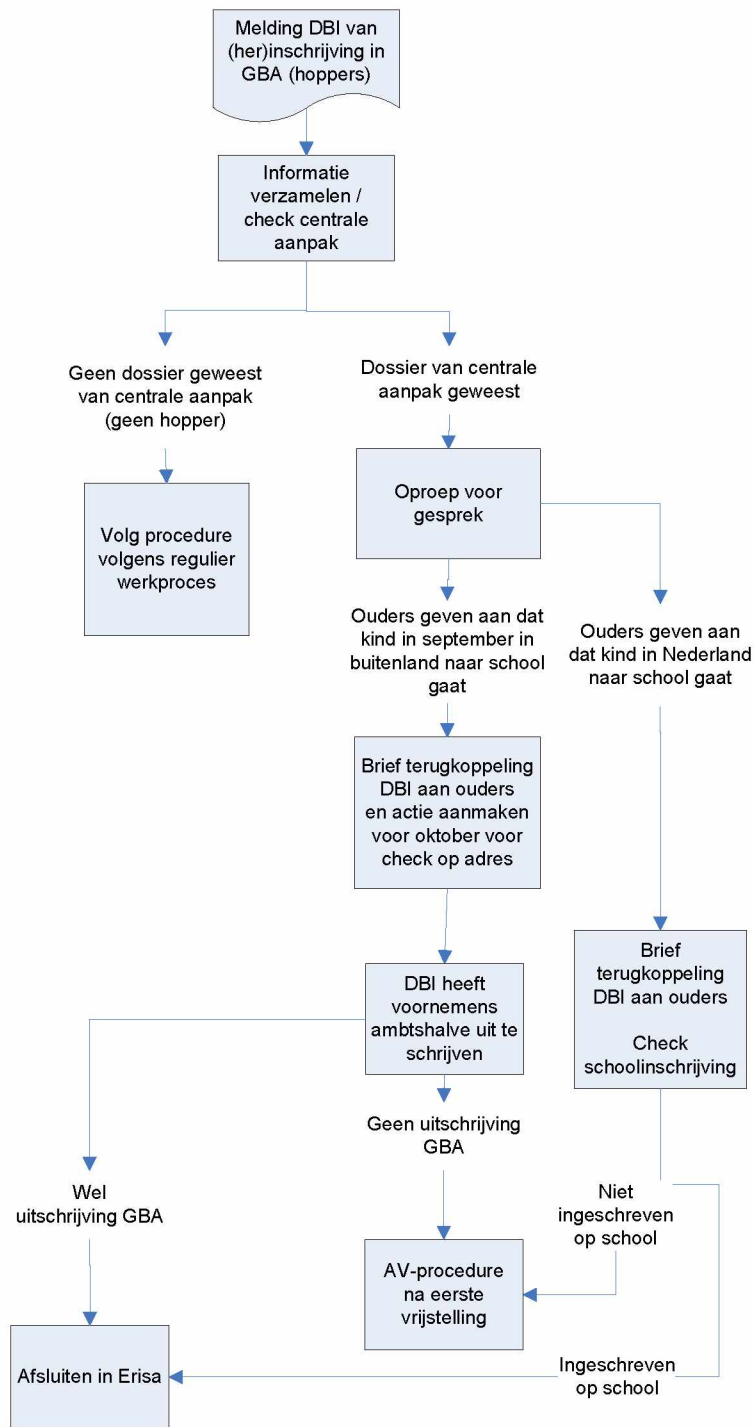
Melding DBI van (her)inschrijving in GBA (hoppers)

Informatie verzamelen / check centrale aanpak

Geen dossier geweest van centrale aanpak (geen hopper)

Volg procedure volgens regulier werkproces

Dossier van centrale aanpak geweest

Oproep voor gesprek

Ouders geven aan dat kind in september in buitenland naar school gaat

Brief terugkoppeling DBI aan ouders en actie aanmaken voor oktober voor check op adres

DBI heeft voornemens ambtshalve uit te schrijven

Geen uitschrijving GBA

AV-procedure na eerste vrijstelling

Wel uitschrijving GBA

Afsluiten in Erisa

Ouders geven aan dat kind in Nederland naar school gaat

Brief terugkoppeling DBI aan ouders

Check schoolinschrijving

Niet ingeschreven op school

Ingeschreven op school